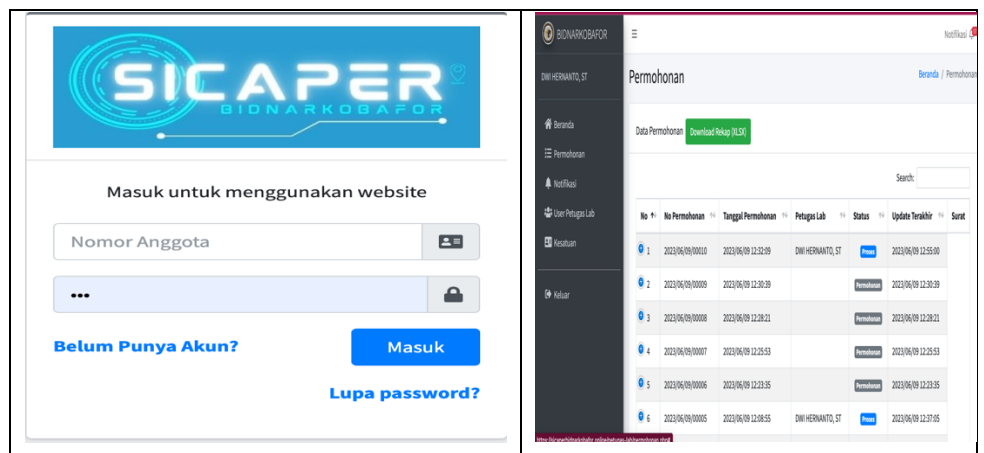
SICAPER
BIDNARKOBAFOR

Masuk untuk menggunakan website

Nomor Anggota

•••

Belum Punya Akun?

Masuk

Lupa password?

BIDNARKOBAFOR

Notifikasi

DWI HERNANTO, ST

Beranda
Permohonan
Notifikasi
User Petugas Lab
Kesatuan
Keluar

Permohonan

Beranda / Permohonan

Data Permohonan Download Rekap (XLSX)

Search:

| No | No Permohonan | Tanggal Permohonan | Petugas Lab | Status | Update Terakhir | Surat |
|---|---|---|---|---|---|---|
| 1 | 2023/06/09/00010 | 2023/06/09 12:32:09 | DWI HERNANTO, ST | Proses | 2023/06/09 12:55:00 | |
| 2 | 2023/06/09/00009 | 2023/06/09 12:30:39 | | Permohonan | 2023/06/09 12:30:39 | |
| 3 | 2023/06/09/00008 | 2023/06/09 12:28:21 | | Permohonan | 2023/06/09 12:28:21 | |
| 4 | 2023/06/09/00007 | 2023/06/09 12:25:53 | | Permohonan | 2023/06/09 12:25:53 | |
| 5 | 2023/06/09/00006 | 2023/06/09 12:23:35 | | Permohonan | 2023/06/09 12:23:35 | |
| 6 | 2023/06/09/00005 | 2023/06/09 12:08:55 | DWI HERNANTO, ST | Proses | 2023/06/09 12:37:05 | |

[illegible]